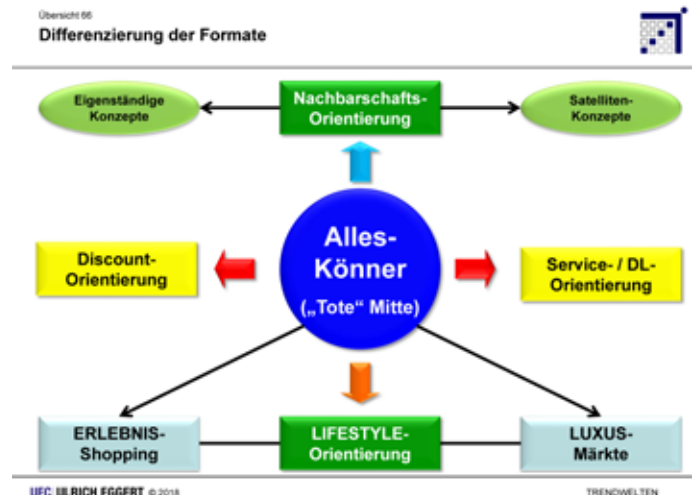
Übersicht 66
Differenzierung der Formate

Eigenständige Konzepte

Nachbarschafts-Orientierung

Satelliten-Konzepte

Discount-Orientierung

Alles-Könner („Tote“ Mitte)

Service- / DL-Orientierung

ERLEBNIS-Shopping

LIFESTYLE-Orientierung

LUXUS-Märkte

UEC ULRICH EGGERT © 2018

TRENDWELTEN